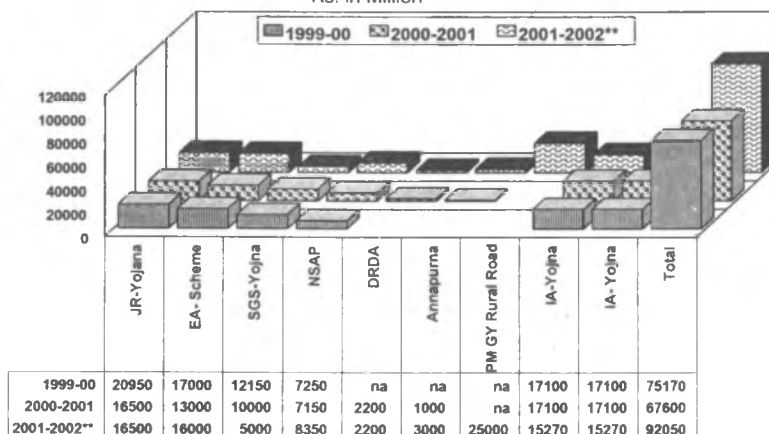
Rs. in million

1999-00 2000-2001 2001-2002**

120000
100000
80000
60000
40000
20000
0

|  | JR-Yojana | EA- Scheme | SGS-Yojna | NSAP | DRDA | Annapurna | PM GY Rural Road | IA-Yojna | IA- Yojna | Total |
|---|---|---|---|---|---|---|---|---|---|---|
| 1999-00 | 20950 | 17000 | 12150 | 7250 | na | na | na | 17100 | 17100 | 75170 |
| 2000-2001 | 16500 | 13000 | 10000 | 7150 | 2200 | 1000 | na | 17100 | 17100 | 67600 |
| 2001-2002** | 16500 | 16000 | 5000 | 8350 | 2200 | 3000 | 25000 | 15270 | 15270 | 92050 |